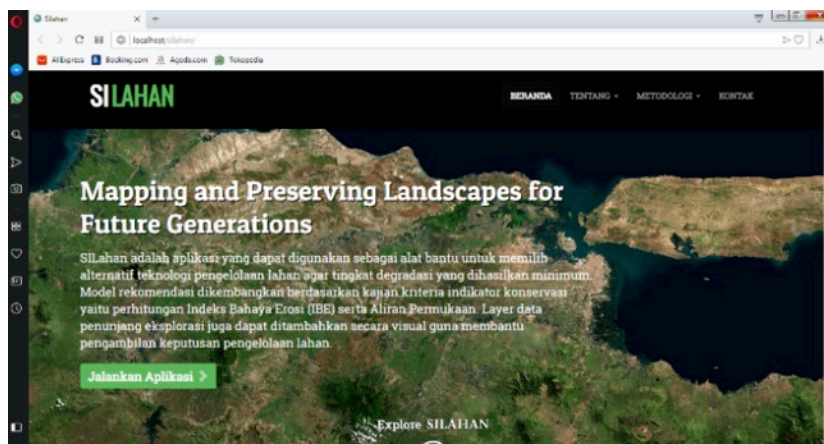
Silahan
localhost/silahan/
AliExpress Booking.com Agoda.com Tokopedia

SILAHAN

BERANDA TENTANG ▾ METODOLOGI ▾ KONTAK

Mapping and Preserving Landscapes for Future Generations

SILahan adalah aplikasi yang dapat digunakan sebagai alat bantu untuk memilih alternatif teknologi pengelolaan lahan agar tingkat degradasi yang dihasilkan minimum. Model rekomendasi dikembangkan berdasarkan kajian kriteria indikator konservasi yaitu perhitungan Indeks Bahaya Erosi (IBE) serta Aliran Permukaan. Layer data penunjang eksplorasi juga dapat ditambahkan secara visual guna membantu pengambilan keputusan pengelolaan lahan.

Jalankan Aplikasi >

Explore SILAHAN